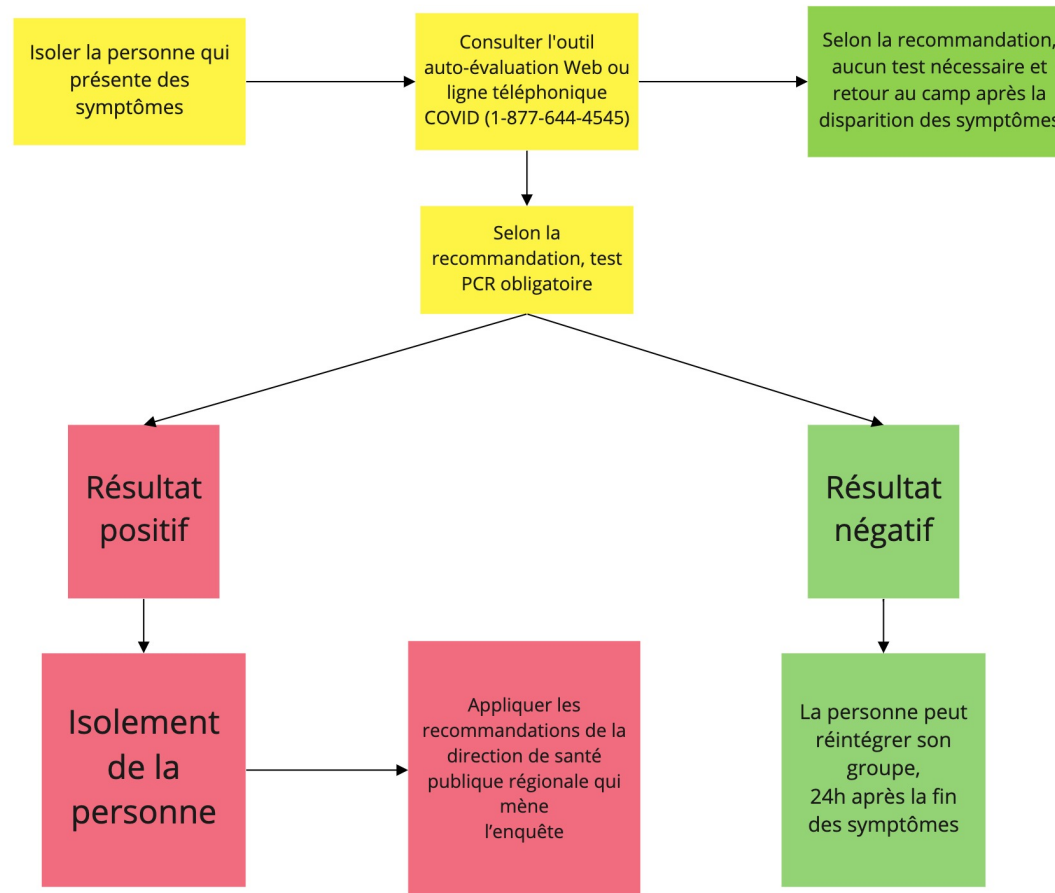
Isoler la personne qui présente des symptômes

Consulter l'outil auto-évaluation Web ou ligne téléphonique COVID (1-877-644-4545)

Selon la recommandation, aucun test nécessaire et retour au camp après la disparition des symptômes

Selon la recommandation, test PCR obligatoire

Résultat positif

Résultat négatif

Isolement de la personne

Appliquer les recommandations de la direction de santé publique régionale qui mène l'enquête

La personne peut réintégrer son groupe, 24h après la fin des symptômes